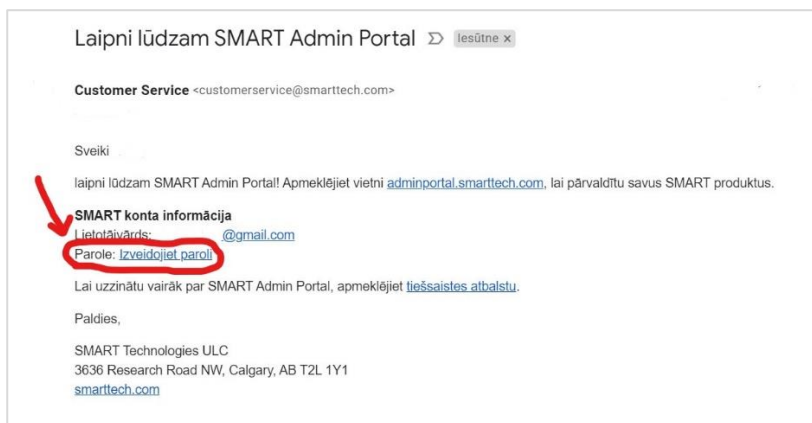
Laipni lūdzam SMART Admin Portal Iesūtne x

Customer Service <customerservice@smarttech.com>

Sveiki

laipni lūdzam SMART Admin Portal! Apmeklējiet vietni adminportal.smarttech.com, lai pārvaldītu savus SMART produktus.

SMART konta informācija
Lietotājvārds: @gmail.com
Parole: Izveidojiet paroli

Lai uzzinātu vairāk par SMART Admin Portal, apmeklējiet tiešsaistes atbalstu.

Paldies,

SMART Technologies ULC
3636 Research Road NW, Calgary, AB T2L 1Y1
smarttech.com